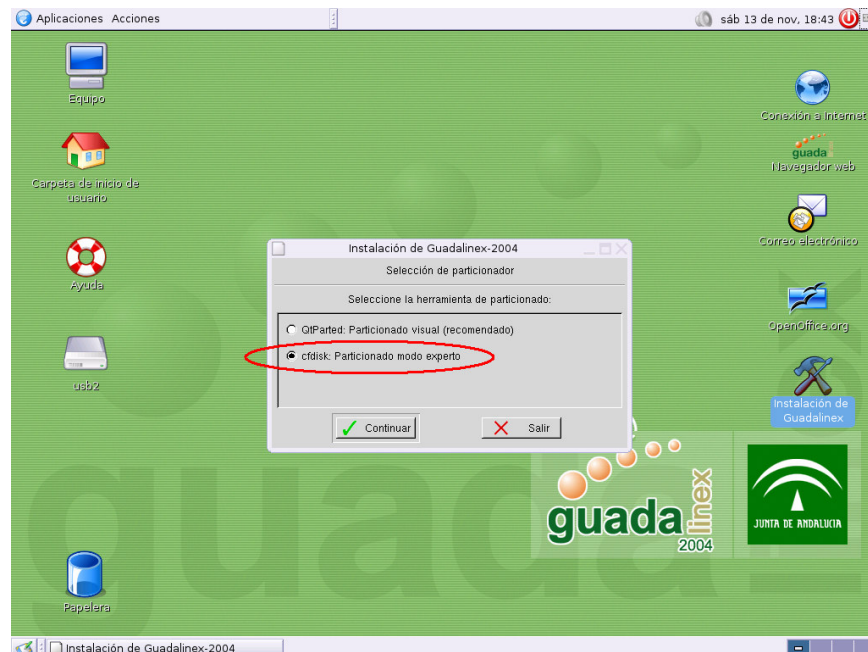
Aplicaciones Acciones

sáb 13 de nov, 18:43

Equipo

Carpeta de inicio de usuario

Ayuda

usb2

Papelera

Conexión a Internet

guada
Navegador web

Correo electrónico

OpenOffice.org

Instalación de Guadalinex

Instalación de Guadalinex-2004

Selección de particionador

Seleccione la herramienta de particionado:

QtParted: Particionado visual (recomendado)

cfdisk: Particionado modo experto

Continuar

Salir

guada linex 2004

JUNTA DE ANDALUCIA

Instalación de Guadalinex-2004